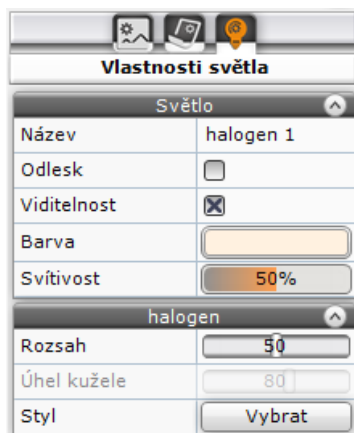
Vlastnosti světla

Světlo

| | |
|---|---|
| Název | halogen 1 |
| Odlesk | |
| Viditelnost | |
| Barva | |
| Svítivost | 50% |

halogen

| | |
|---|---|
| Rozsah | 50 |
| Úhel kužele | 80 |
| Styl | Vybrat |